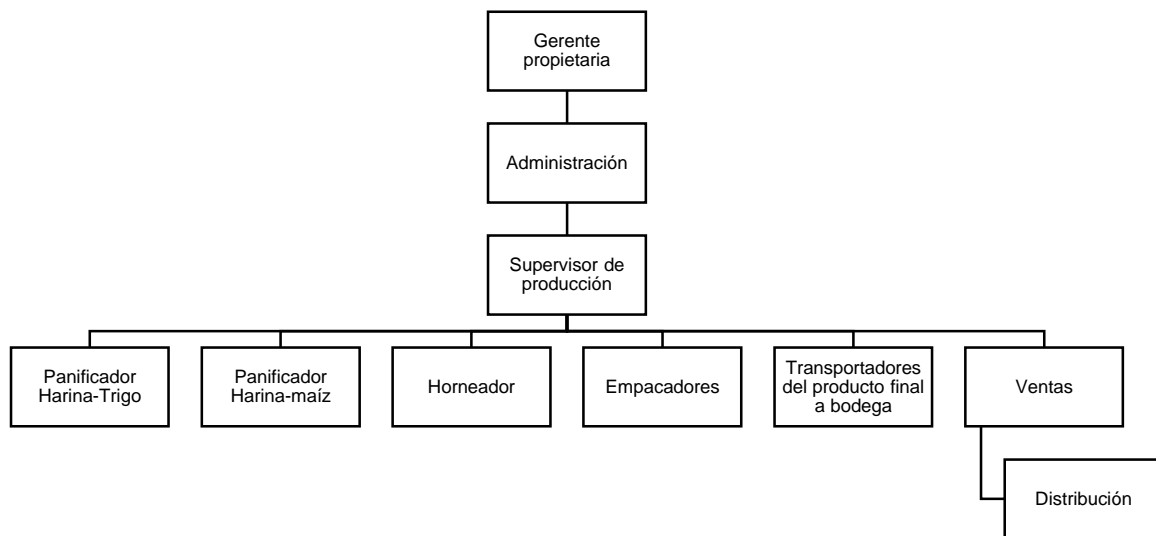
Gerente propietaria

Administración

Supervisor de producción

Panificador Harina-Trigo

Panificador Harina-maíz

Horneador

Empacadores

Transportadores del producto final a bodega

Ventas

Distribución